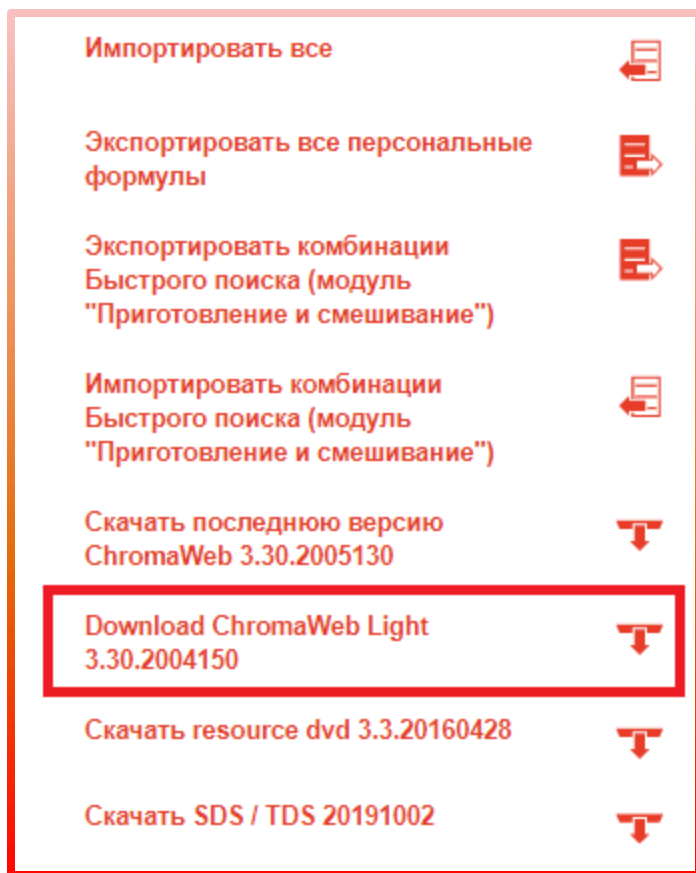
Импортировать все

Экспортировать все персональные формулы

Экспортировать комбинации Быстрого поиска (модуль "Приготовление и смешивание")

Импортировать комбинации Быстрого поиска (модуль "Приготовление и смешивание")

Скачать последнюю версию ChromaWeb 3.30.2005130

Download ChromaWeb Light 3.30.2004150

Скачать resource dvd 3.3.20160428

Скачать SDS / TDS 20191002